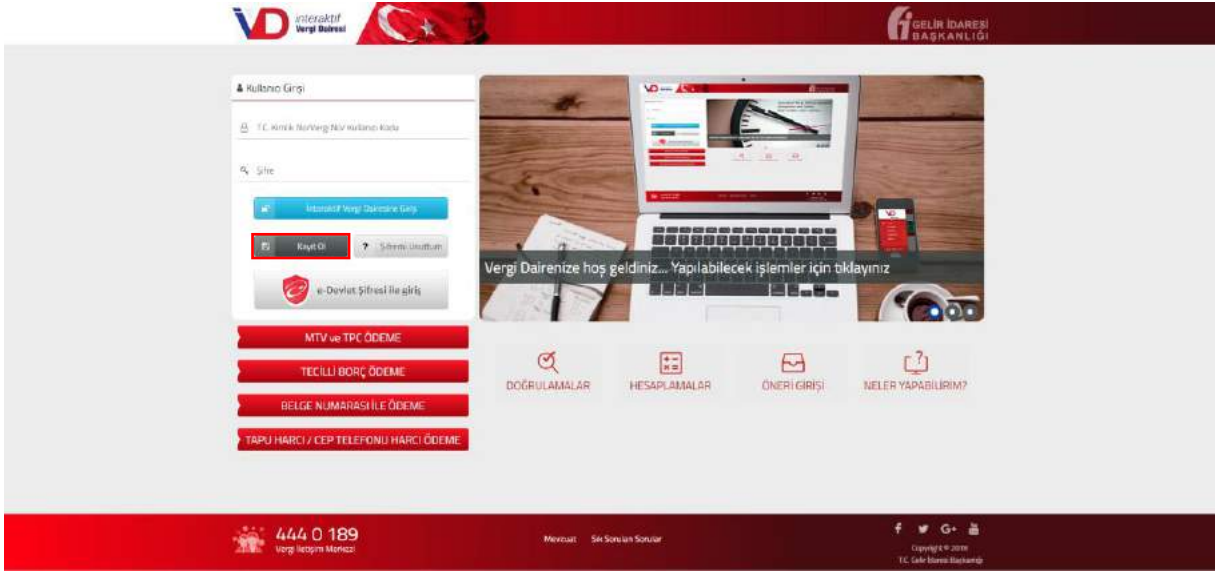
VD interaktif Vergi Dairesi

GELİR İDARESİ BAŞKANLIĞI

Kullanıcı Girişi

T.C. Kimlik No/Vergi No/ Kullanıcı Kodu

Şifre

İnteraktif Vergi Dairesine Giriş

Kayıt Ol

Şifremi Unuttum

e-Devlet Şifresi ile giriş

Vergi Dairenize hoş geldiniz... Yapılabilecek işlemler için tıklayınız

MTV ve TPC ÖDEME

TECİLLİ BORÇ ÖDEME

BELGE NUMARASI İLE ÖDEME

TAPU HARCI / CEP TELEFONU HARCI ÖDEME

DOĞRULAMALAR

HESAPLAMALAR

ÖNERİ GİRİŞİ

NELER YAPABİLİRİM?

444 0 189
Vergi İletişim Merkezi

Mevzuat Sık Sorulan Sorular

Copyright © 2019
T.C. Gelir İdaresi Başkanlığı